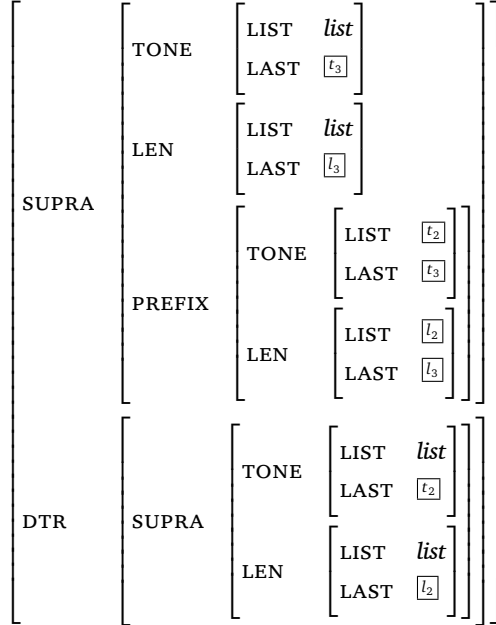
SUPRA
TONE
LIST *list*
LAST $\boxed{t_3}$

LEN
LIST *list*
LAST $\boxed{l_3}$

PREFIX
TONE
LIST $\boxed{t_2}$
LAST $\boxed{t_3}$

LEN
LIST $\boxed{l_2}$
LAST $\boxed{l_3}$

DTR
SUPRA
TONE
LIST *list*
LAST $\boxed{t_2}$

LEN
LIST *list*
LAST $\boxed{l_2}$